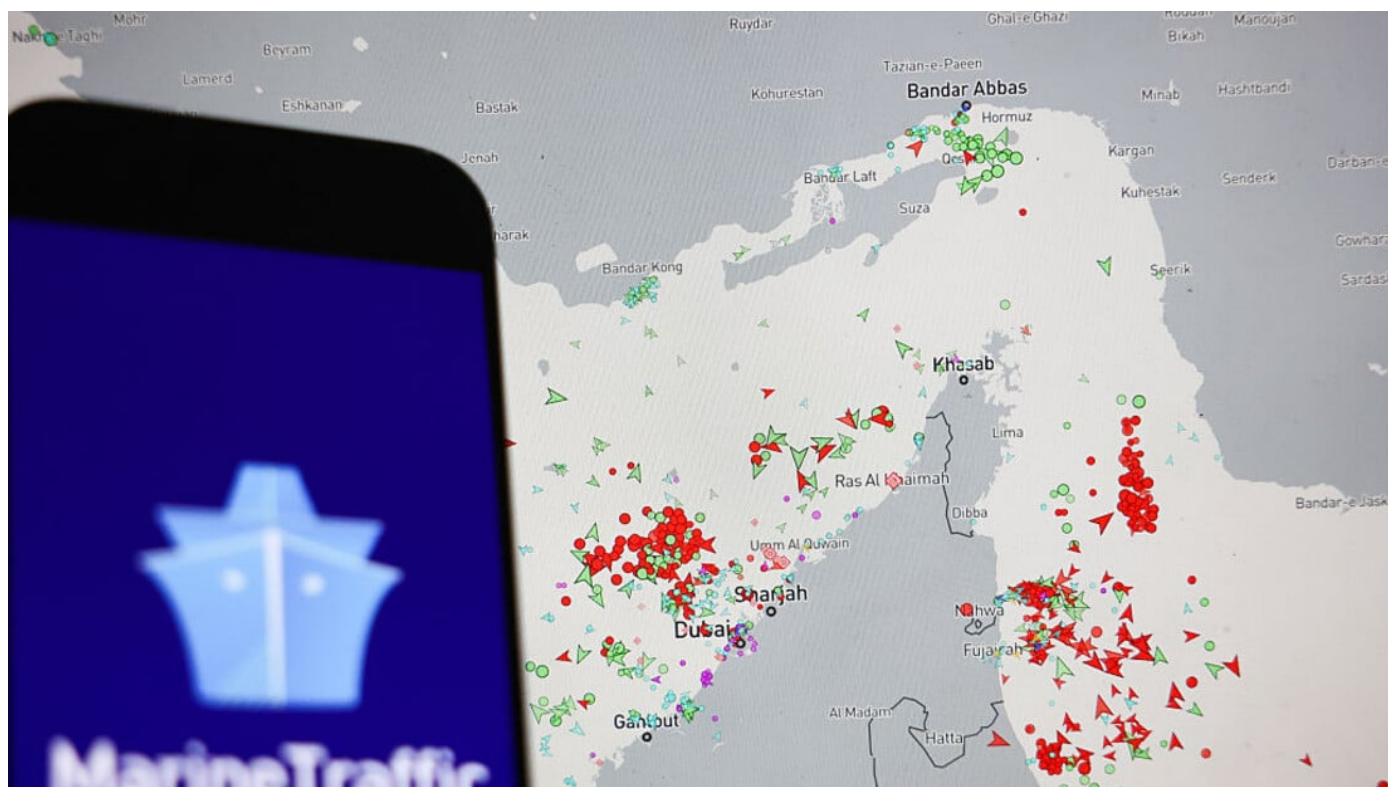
Mohr
Nakhl-e Taghi
Beyram
Lamerd
Eshkanan
Bastak
Jenah
Ruydar
Ghal-e Ghazi
Manoujan
Bikah
Tazian-e-Paeen
Bandar Abbas
Kohurestan
Minab
Hashtbandi
Hormuz
Qeshm
Kargan
Bandar Laft
Kuhestak
Senderk
Darban-e
Suza
Gowhar
harak
Bandar Kong
Seerik
Sardas
Khasab
Lima
Ras Al Khaimah
Dibba
Bandar-e Jask
Umm Al Quwain
Sharjah
Nahwa
Dubai
Fujairah
Al Madam
Ghantout
Hatta
MarineTraffic